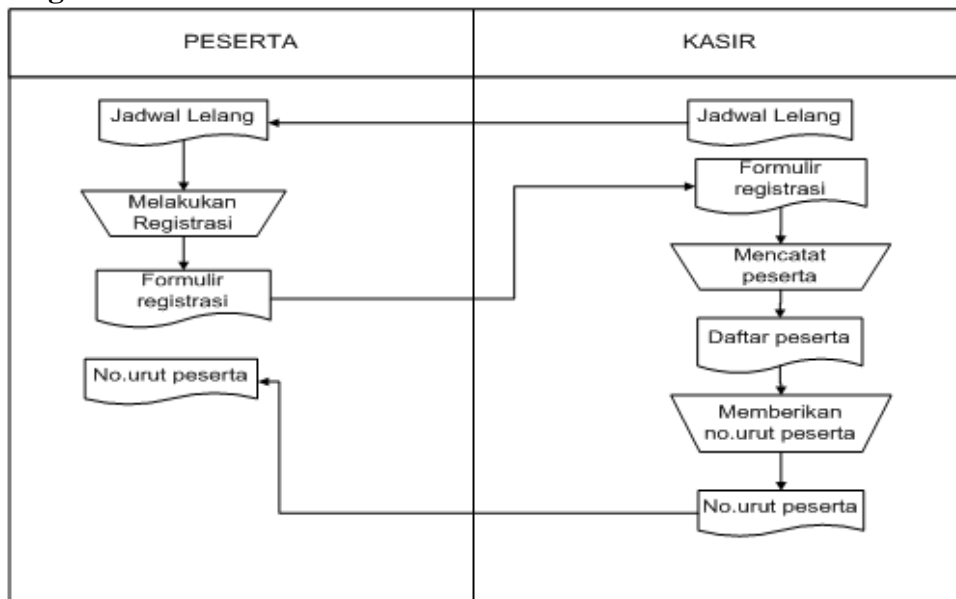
PESERTA

KASIR

Jadwal Lelang

Melakukan Registrasi

Formulir registrasi

No.urut peserta

Jadwal Lelang

Formulir registrasi

Mencatat peserta

Daftar peserta

Memberikan no.urut peserta

No.urut peserta